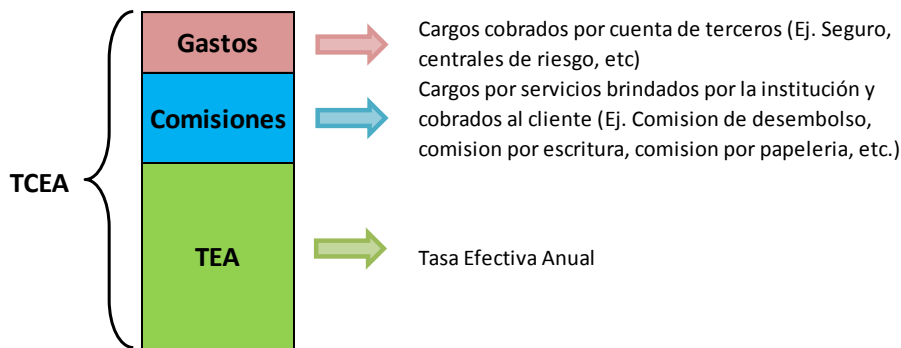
TCEA

Gastos

Cargos cobrados por cuenta de terceros (Ej. Seguro, centrales de riesgo, etc)

Comisiones

Cargos por servicios brindados por la institución y cobrados al cliente (Ej. Comision de desembolso, comision por escritura, comision por papeleria, etc.)

TEA

Tasa Efectiva Anual